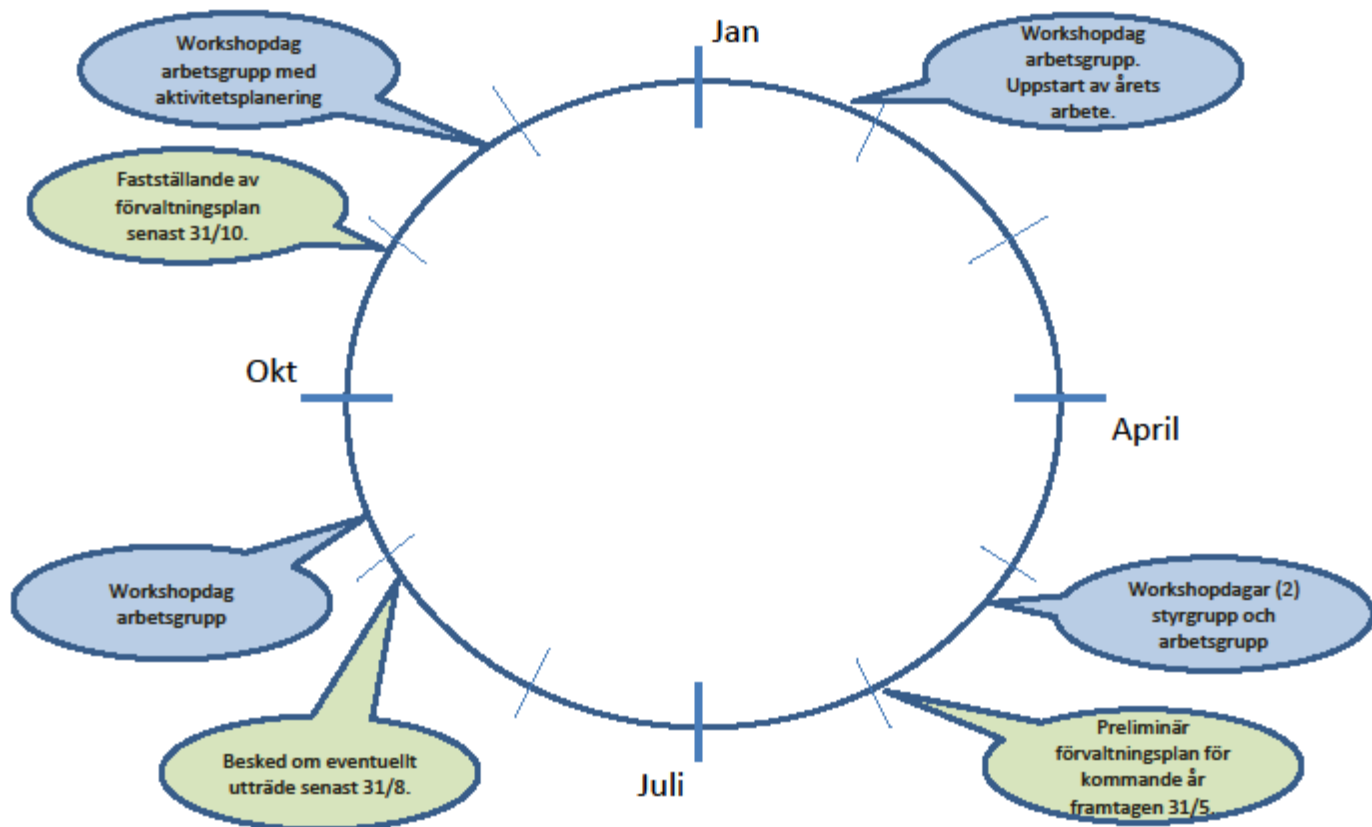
Jan

Workshopdag arbetsgrupp med aktivitetsplanering

Workshopdag arbetsgrupp. Uppstart av årets arbete.

Fastställande av förvaltningsplan senast 31/10.

Okt

April

Workshopdag arbetsgrupp

Workshopdagar (2) styrgrupp och arbetsgrupp

Besked om eventuellt utträde senast 31/8.

Preliminär förvaltningsplan för kommande år framtagen 31/5.

Juli